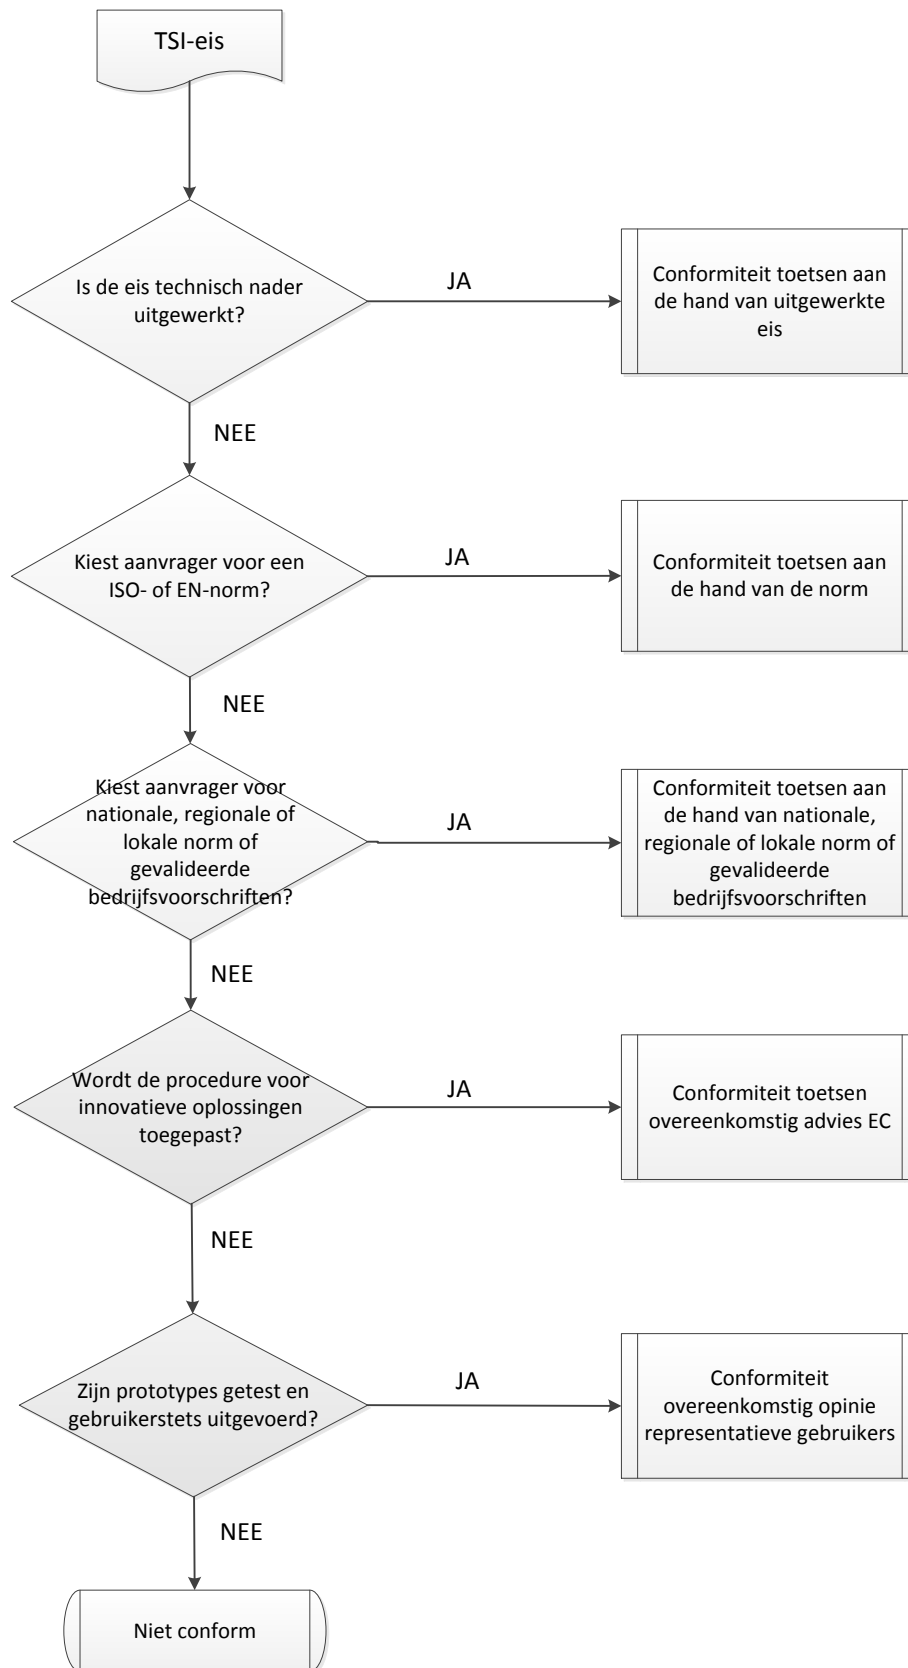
TSI-eis

Is de eis technisch nader uitgewerkt?

JA

Conformiteit toetsen aan de hand van uitgewerkte eis

NEE

Kiest aanvrager voor een ISO- of EN-norm?

JA

Conformiteit toetsen aan de hand van de norm

NEE

Kiest aanvrager voor nationale, regionale of lokale norm of gevalideerde bedrijfsvoorschriften?

JA

Conformiteit toetsen aan de hand van nationale, regionale of lokale norm of gevalideerde bedrijfsvoorschriften

NEE

Wordt de procedure voor innovatieve oplossingen toegepast?

JA

Conformiteit toetsen overeenkomstig advies EC

NEE

Zijn prototypes getest en gebruikerstets uitgevoerd?

JA

Conformiteit overeenkomstig opinie representatieve gebruikers

NEE

Niet conform